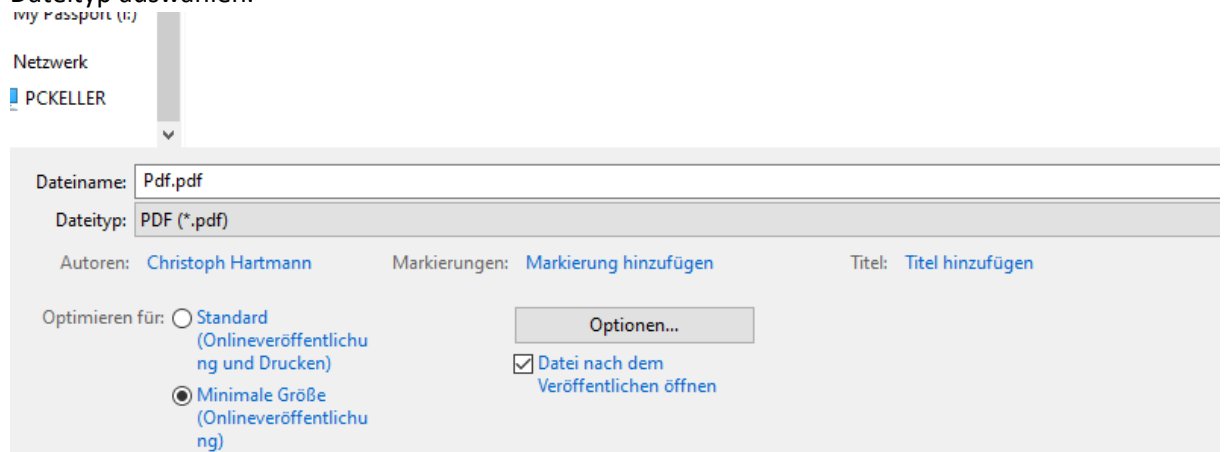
Dateityp auswählen:

My Passport (I:)

Netzwerk

PCKELLER

Dateiname: Pdf.pdf

Dateityp: PDF (*.pdf)

Autoren: Christoph Hartmann

Markierungen: Markierung hinzufügen

Titel: Titel hinzufügen

Optimieren für: Standard (Onlineveröffentlichung und Drucken)

Minimale Größe (Onlineveröffentlichung)

Optionen...

Datei nach dem Veröffentlichen öffnen